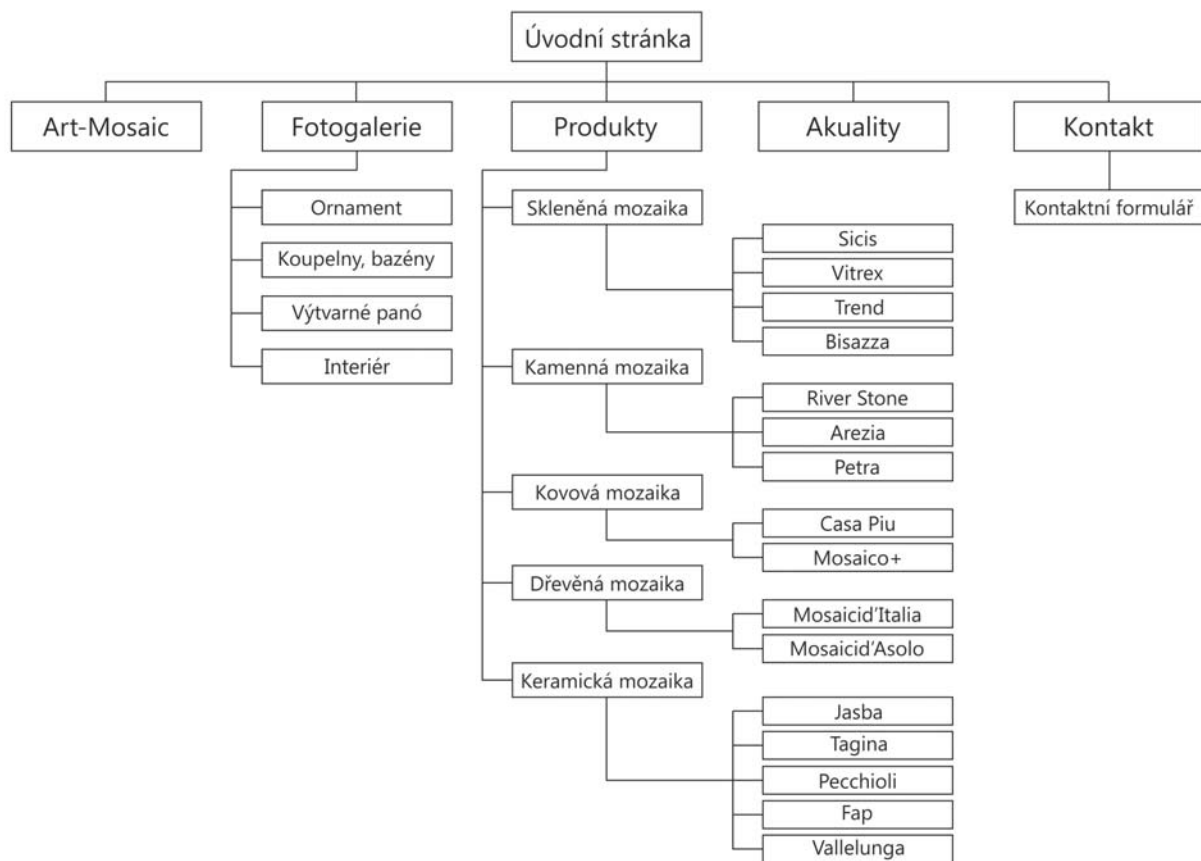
Úvodní stránka

Art-Mosaic

Fotogalerie

Ornament

Koupelny, bazény

Výtvarné panó

Interiér

Produkty

Skleněná mozaika

Sicis

Vitrex

Trend

Bisazza

Kamenná mozaika

River Stone

Arezia

Petra

Kovová mozaika

Casa Piu

Mosaico+

Dřevěná mozaika

Mosaicid'Italia

Mosaicid'Asolo

Keramická mozaika

Jasba

Tagina

Pecchioli

Fap

Vallelunga

Akuality

Kontakt

Kontaktní formulář